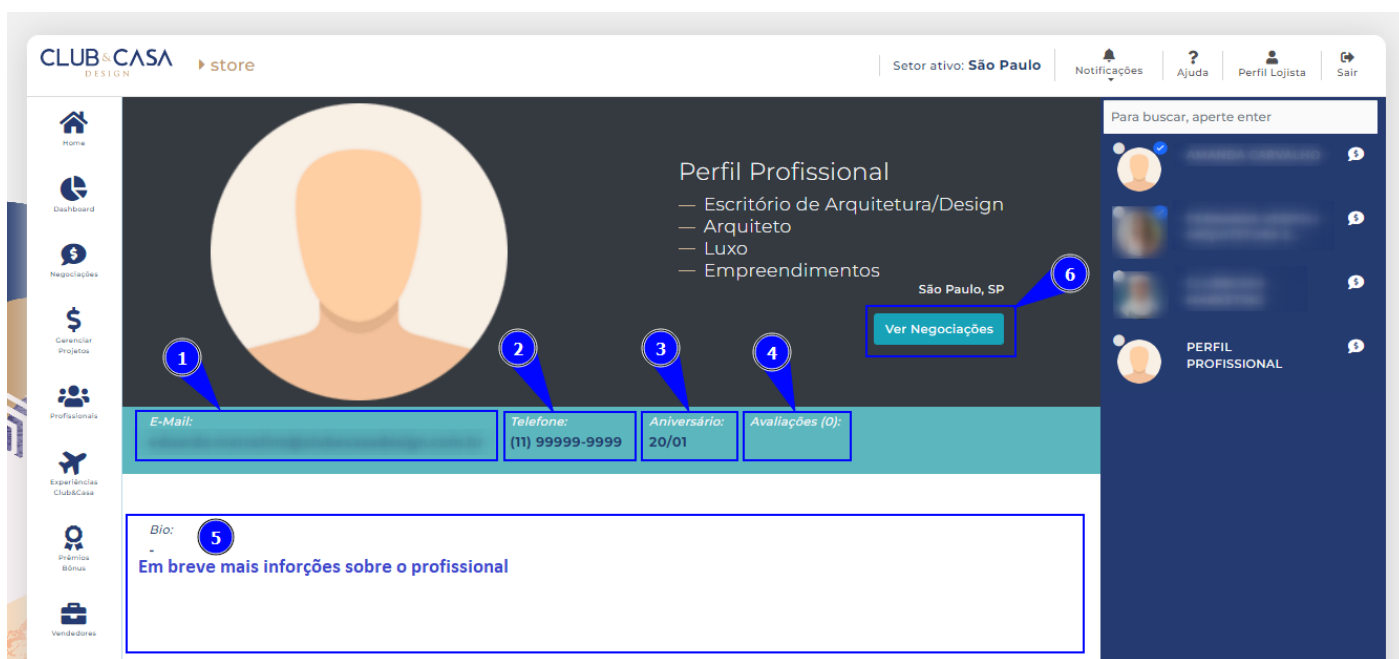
CLUB&CASA DESIGN
store
Setor ativo: São Paulo
Notificações
Ajuda
Perfil Lojista
Sair

Home
Dashboard
Negociações
Gerenciar Projetos
Profissionais
Experiências Club&Casa
Prêmios Bônus
Vendedores

Perfil Profissional
— Escritório de Arquitetura/Design
— Arquiteto
— Luxo
— Empreendimentos
São Paulo, SP
6
Ver Negociações
1
2
3
4
E-Mail:
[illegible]
Telefone:
(11) 99999-9999
Aniversário:
20/01
Avaliações (0):

Bio:
5
-
Em breve mais inforções sobre o profissional

Para buscar, aperte enter
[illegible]
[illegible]
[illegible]
PERFIL PROFISSIONAL